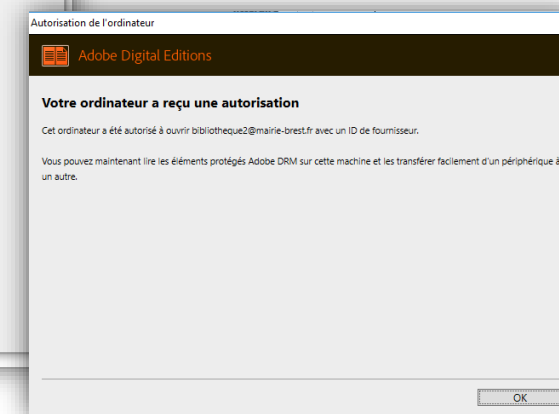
Autorisation de l'ordinateur

Adobe Digital Editions

Votre ordinateur a reçu une autorisation

Cet ordinateur a été autorisé à ouvrir bibliotheque2@mairie-brest.fr avec un ID de fournisseur.

Vous pouvez maintenant lire les éléments protégés Adobe DRM sur cette machine et les transférer facilement d'un périphérique à un autre.

OK